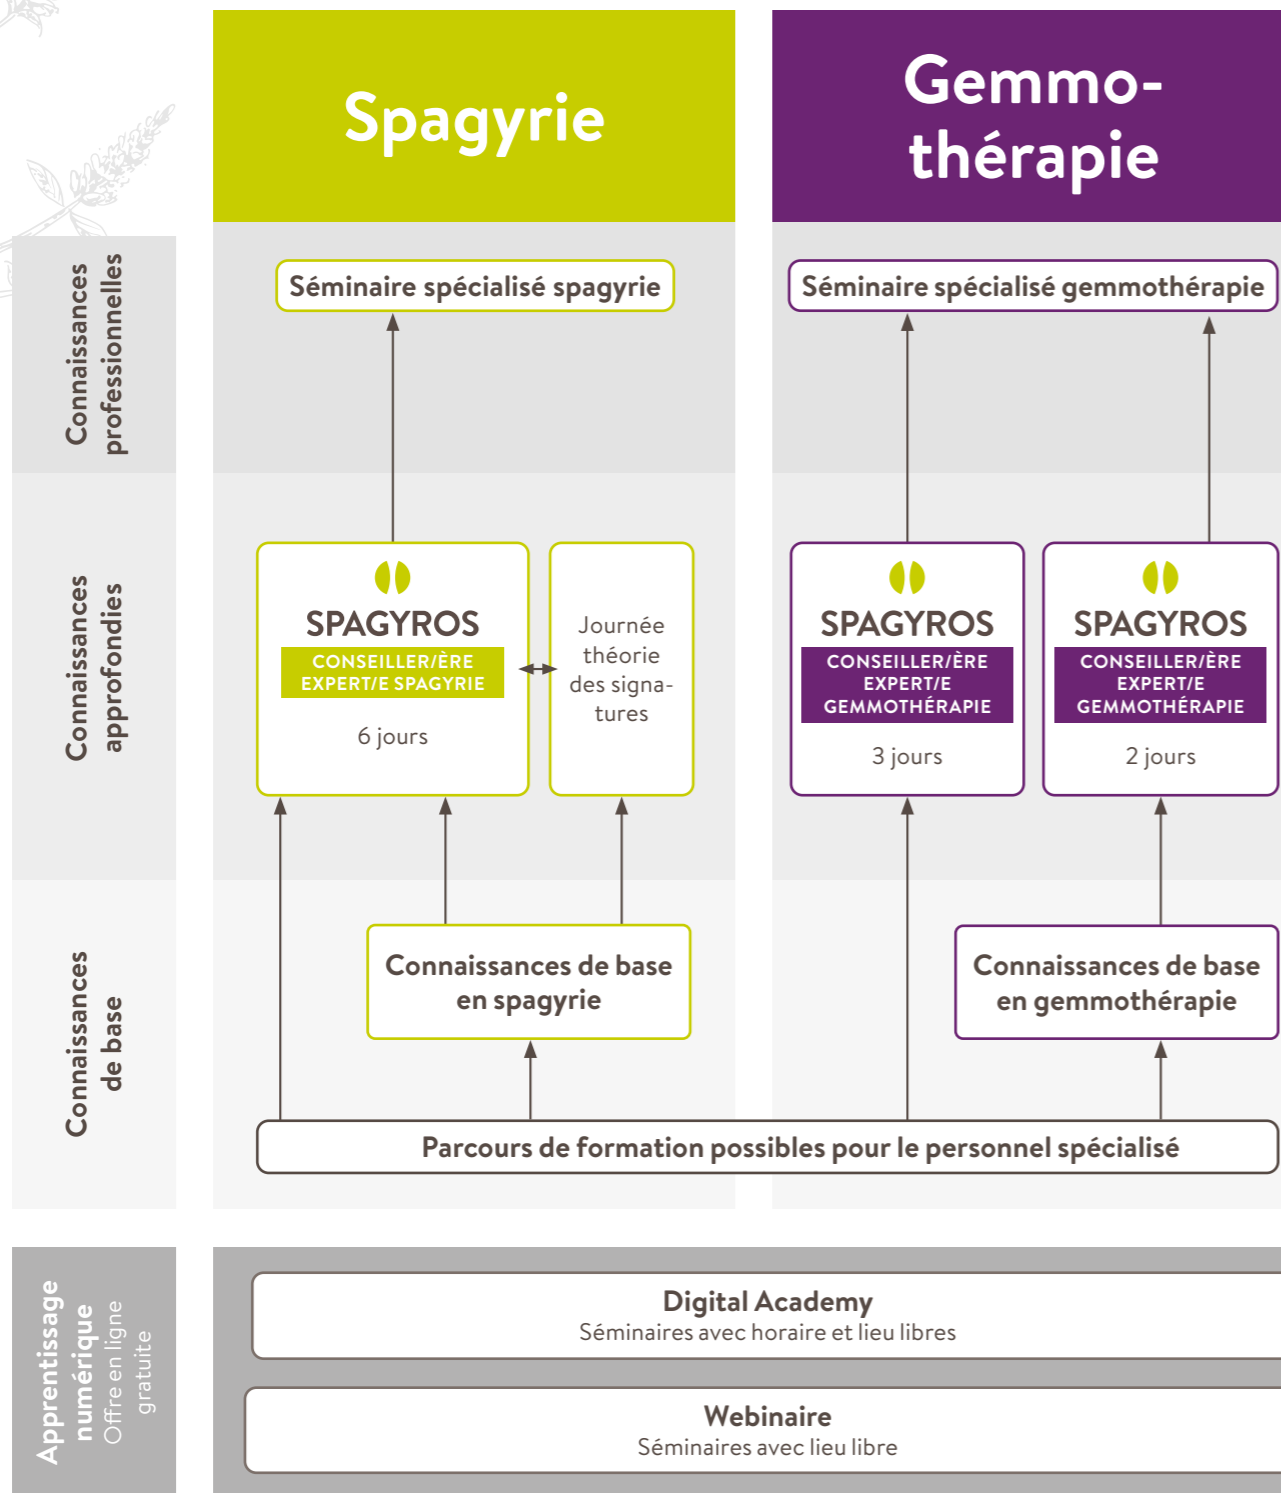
Spagyrie

Gemmothérapie

Connaissances professionnelles

Séminaire spécialisé spagyrie

Séminaire spécialisé gemmothérapie

Connaissances approfondies

SPAGYROS
CONSEILLER/ÈRE EXPERT/E SPAGYRIE
6 jours

Journée théorie des signatures

SPAGYROS
CONSEILLER/ÈRE EXPERT/E GEMMOTHÉRAPIE
3 jours

SPAGYROS
CONSEILLER/ÈRE EXPERT/E GEMMOTHÉRAPIE
2 jours

Connaissances de base

Connaissances de base en spagyrie

Connaissances de base en gemmothérapie

Parcours de formation possibles pour le personnel spécialisé

Apprentissage numérique
Offre en ligne gratuite

Digital Academy
Séminaires avec horaire et lieu libres

Webinaire
Séminaires avec lieu libre